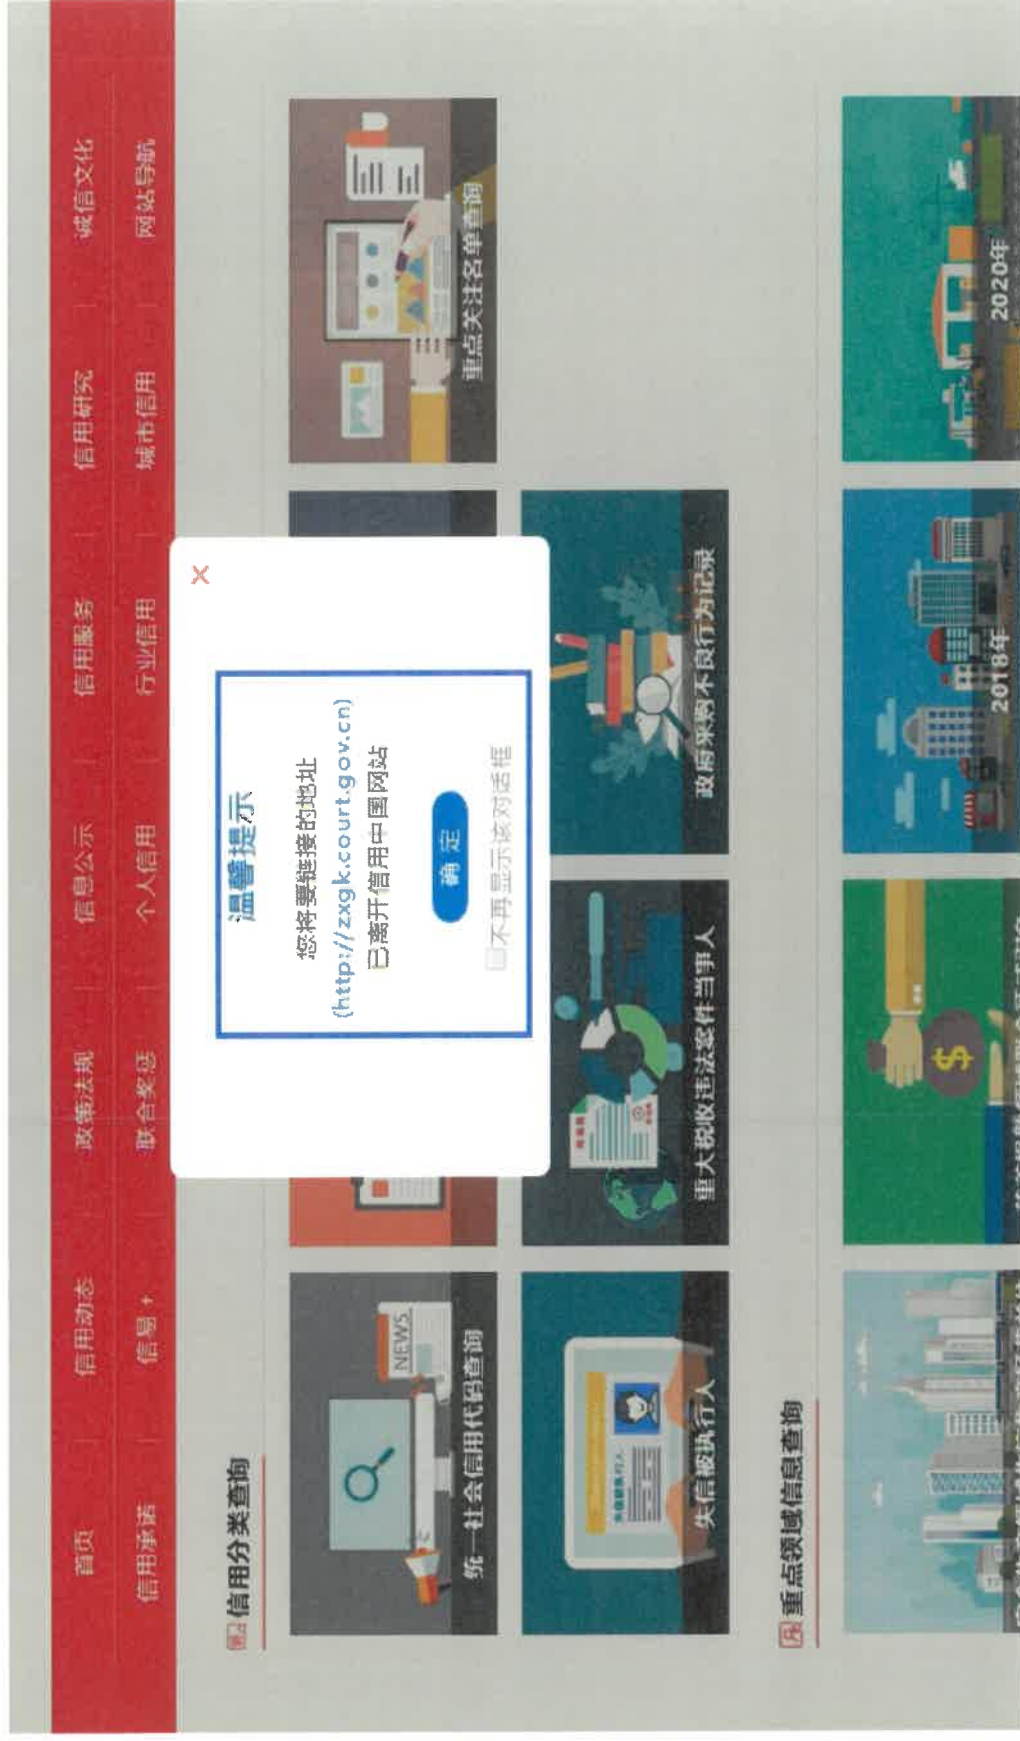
首页 | 信用动态 | 政策法规 | 信息公示 | 信用服务 | 信用研究 | 诚信文化
信用承诺 | 信易+ | 联合奖惩 | 个人信用 | 行业信用 | 城市信用 | 网站导航

信用分类查询

NEWS
统一社会信用代码查询

重点关注名单查询

失信被执行人

重大税收违法案件当事人

政府采购不良行为记录

重点领域信息查询

2018年

2020年

×
温馨提示
您将要链接的地址
(http://zxgk.court.gov.cn)
已离开信用中国网站
确定
不再显示该对话框